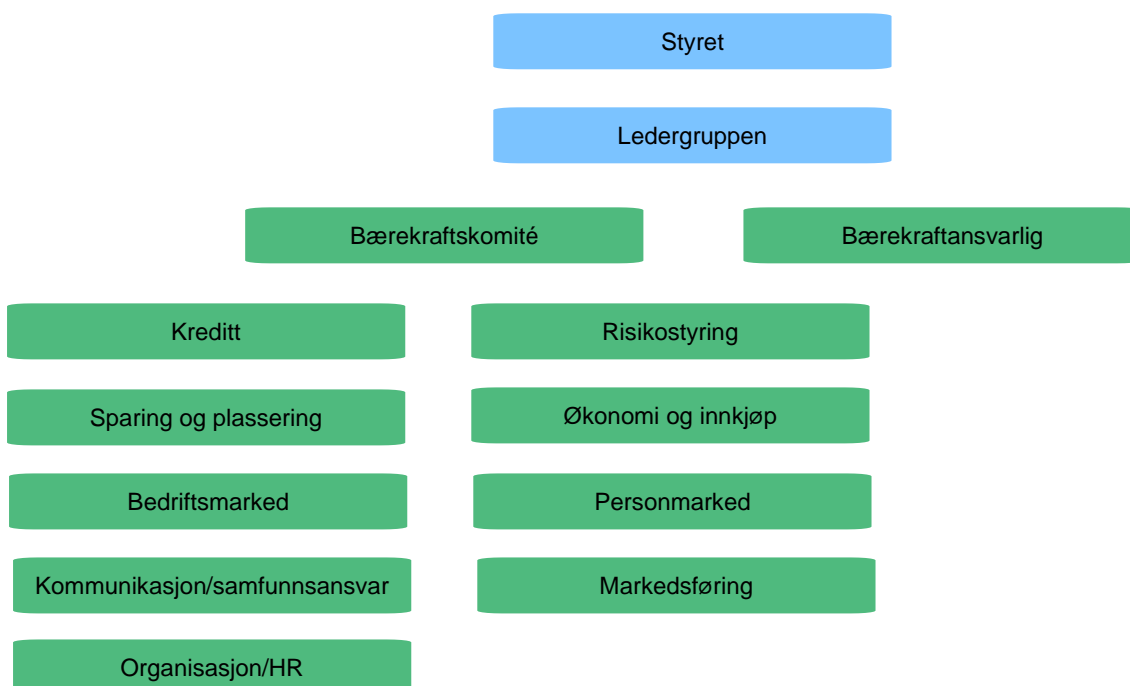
Styret

Ledergruppen

Bærekraftskomité

Bærekraftansvarlig

Kreditt

Risikostyring

Sparing og plassering

Økonomi og innkjøp

Bedriftsmarked

Personmarked

Kommunikasjon/samfunnsansvar

Markedsføring

Organisasjon/HR